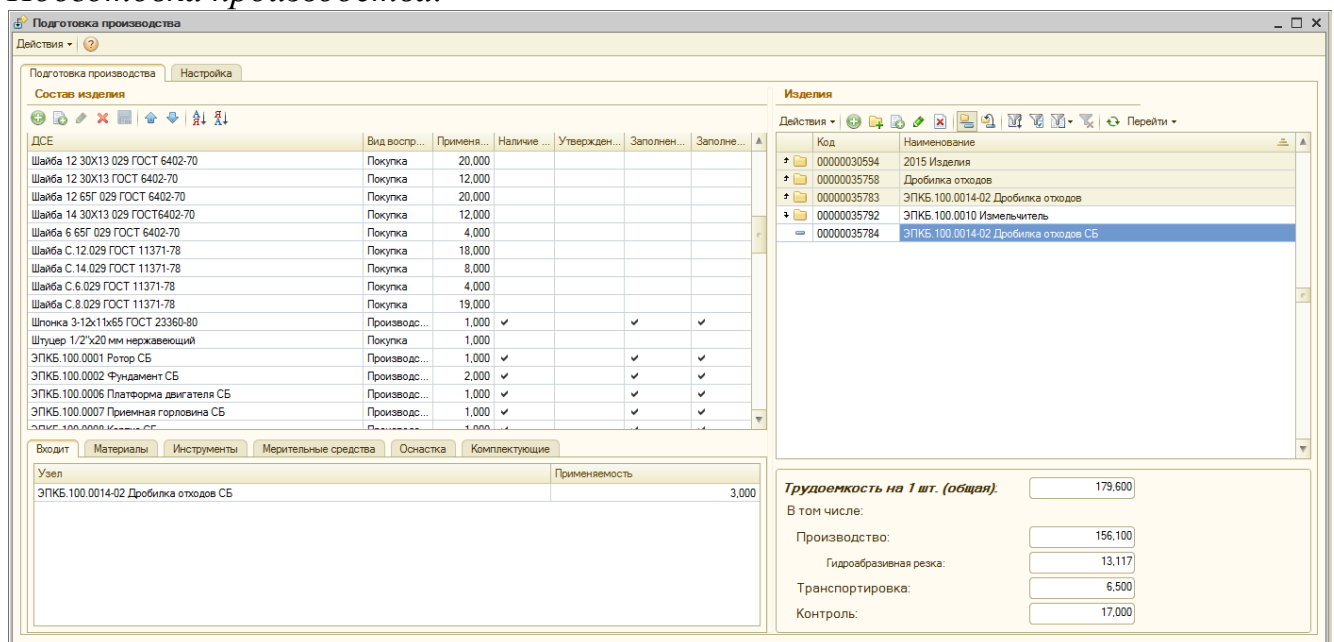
Подготовка производства

Подготовка производства

Действия ▾

Подготовка производства | Настройка

Состав изделия

| ДСЕ | Вид воспр... | Применя... | Наличие ... | Утвержден... | Заполнен... | Заполне... |
|---|---|---|---|---|---|---|
| Шайба 12 30Х13 029 ГОСТ 6402-70 | Покупка | 20,000 | | | | |
| Шайба 12 30Х13 ГОСТ 6402-70 | Покупка | 12,000 | | | | |
| Шайба 12 65Г 029 ГОСТ 6402-70 | Покупка | 20,000 | | | | |
| Шайба 14 30Х13 029 ГОСТ6402-70 | Покупка | 12,000 | | | | |
| Шайба 6 65Г 029 ГОСТ 6402-70 | Покупка | 4,000 | | | | |
| Шайба С.12.029 ГОСТ 11371-78 | Покупка | 18,000 | | | | |
| Шайба С.14.029 ГОСТ 11371-78 | Покупка | 8,000 | | | | |
| Шайба С.6.029 ГОСТ 11371-78 | Покупка | 4,000 | | | | |
| Шайба С.8.029 ГОСТ 11371-78 | Покупка | 19,000 | | | | |
| Шпонка 3-12х11х65 ГОСТ 23360-80 | Производс... | 1,000 | ✔ | | ✔ | ✔ |
| Штуцер 1/2"х20 мм нержавеющий | Покупка | 1,000 | | | | |
| ЭПКБ.100.0001 Ротор СБ | Производс... | 1,000 | ✔ | | ✔ | ✔ |
| ЭПКБ.100.0002 Фундамент СБ | Производс... | 2,000 | ✔ | | ✔ | ✔ |
| ЭПКБ.100.0006 Платформа двигателя СБ | Производс... | 1,000 | ✔ | | ✔ | ✔ |
| ЭПКБ.100.0007 Приемная горловина СБ | Производс... | 1,000 | ✔ | | ✔ | ✔ |

Входит | Материалы | Инструменты | Мерительные средства | Оснастка | Комплектующие

| Узел | Применяемость |
|---|---|
| ЭПКБ.100.0014-02 Дробилка отходов СБ | 3,000 |

Изделия

Действия ▾ Перейти ▾

| Код | Наименование |
|---|---|
| 00000030594 | 2015 Изделия |
| 00000035758 | Дробилка отходов |
| 00000035783 | ЭПКБ.100.0014-02 Дробилка отходов |
| 00000035792 | ЭПКБ.100.0010 Измельчитель |
| 00000035784 | ЭПКБ.100.0014-02 Дробилка отходов СБ |

Трудоемкость на 1 шт. (общая): 179,600
В том числе:
Производство: 156,100
Гидроабразивная резка: 13,117
Транспортировка: 6,500
Контроль: 17,000